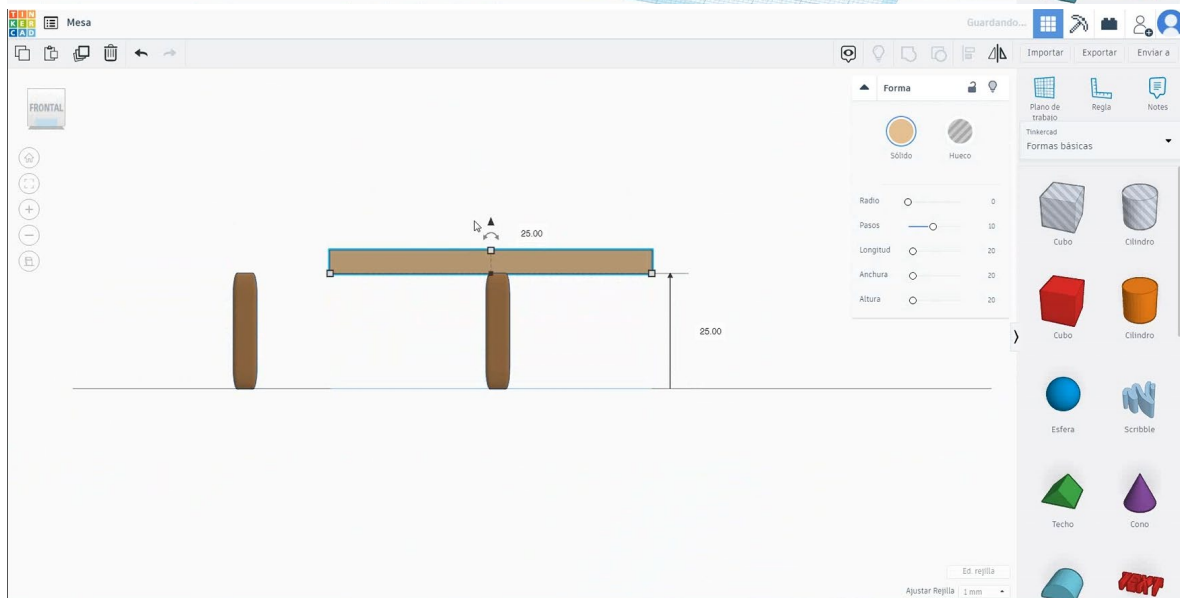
TIN KER CAD

Mesa

Guardando...

Importar
Exportar
Enviar a

FRONTAL

25.00

25.00

Forma

Sólido
Hueco

Radio 0
Pasos 10
Longitud 20
Anchura 20
Altura 20

Plano de trabajo
Regla
Notes

Tinkercad
Formas básicas

Cubo
Cilindro
Cubo
Cilindro
Esfera
Scribble
Techo
Cono

TEXT

Ed. rejilla
Ajustar Rejilla 1 mm